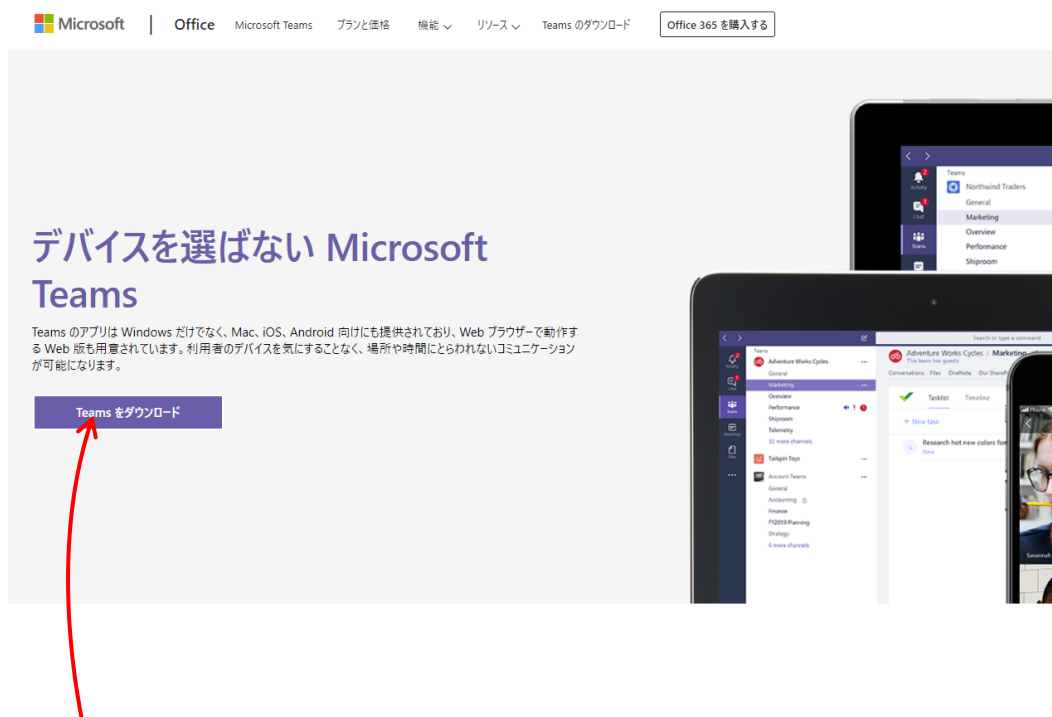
Microsoft | Office Microsoft Teams プランと価格 機能 リソース Teams のダウンロード Office 365 を購入する

デバイスを選ばない Microsoft Teams

Teams のアプリは Windows だけでなく、Mac、iOS、Android 向けにも提供されており、Web ブラウザーで動作する Web 版も用意されています。利用者のデバイスを気にすることなく、場所や時間にとらわれないコミュニケーションが可能になります。

Teams をダウンロード

Teams
Activity
Chat
Teams
Northwind Traders
General
Marketing
Overview
Performance
Shiproom

Search or type a command
Activity
Chat
Teams
Meetings
Files
Teams
Adventure Works Cycles
General
Marketing
Overview
Performance
Shiproom
Telemetry
32 more channels
Tailspin Toys
Account Teams
General
Accounting
Finance
FY2019 Planning
Strategy
6 more channels
Adventure Works Cycles > Marketing
This team has guests
Conversations Files OneNote Our SharePoint
Tasklist Timeline
+ New task
Research hot new colors for
New
Savannah